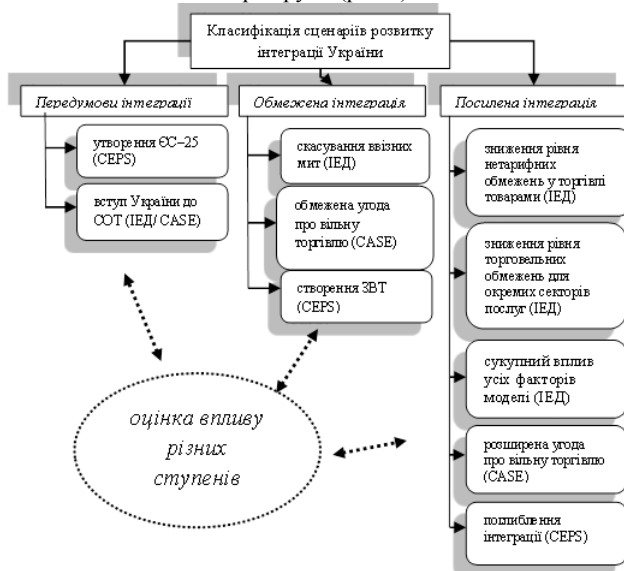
Класифікація сценаріїв розвитку інтеграції України

Передумови інтеграції

утворення ЄС–25 (CEPS)

вступ України до СОТ (ІЕД/ CASE)

Обмежена інтеграція

скасування ввізних мит (ІЕД)

обмежена угода про вільну торгівлю (CASE)

створення ЗВТ (CEPS)

Посилена інтеграція

зниження рівня нетарифних обмежень у торгівлі товарами (ІЕД)

зниження рівня торговельних обмежень для окремих секторів послуг (ІЕД)

сукупний вплив усіх факторів моделі (ІЕД)

розширена угода про вільну торгівлю (CASE)

поглиблення інтеграції (CEPS)

оцінка впливу різних ступенів